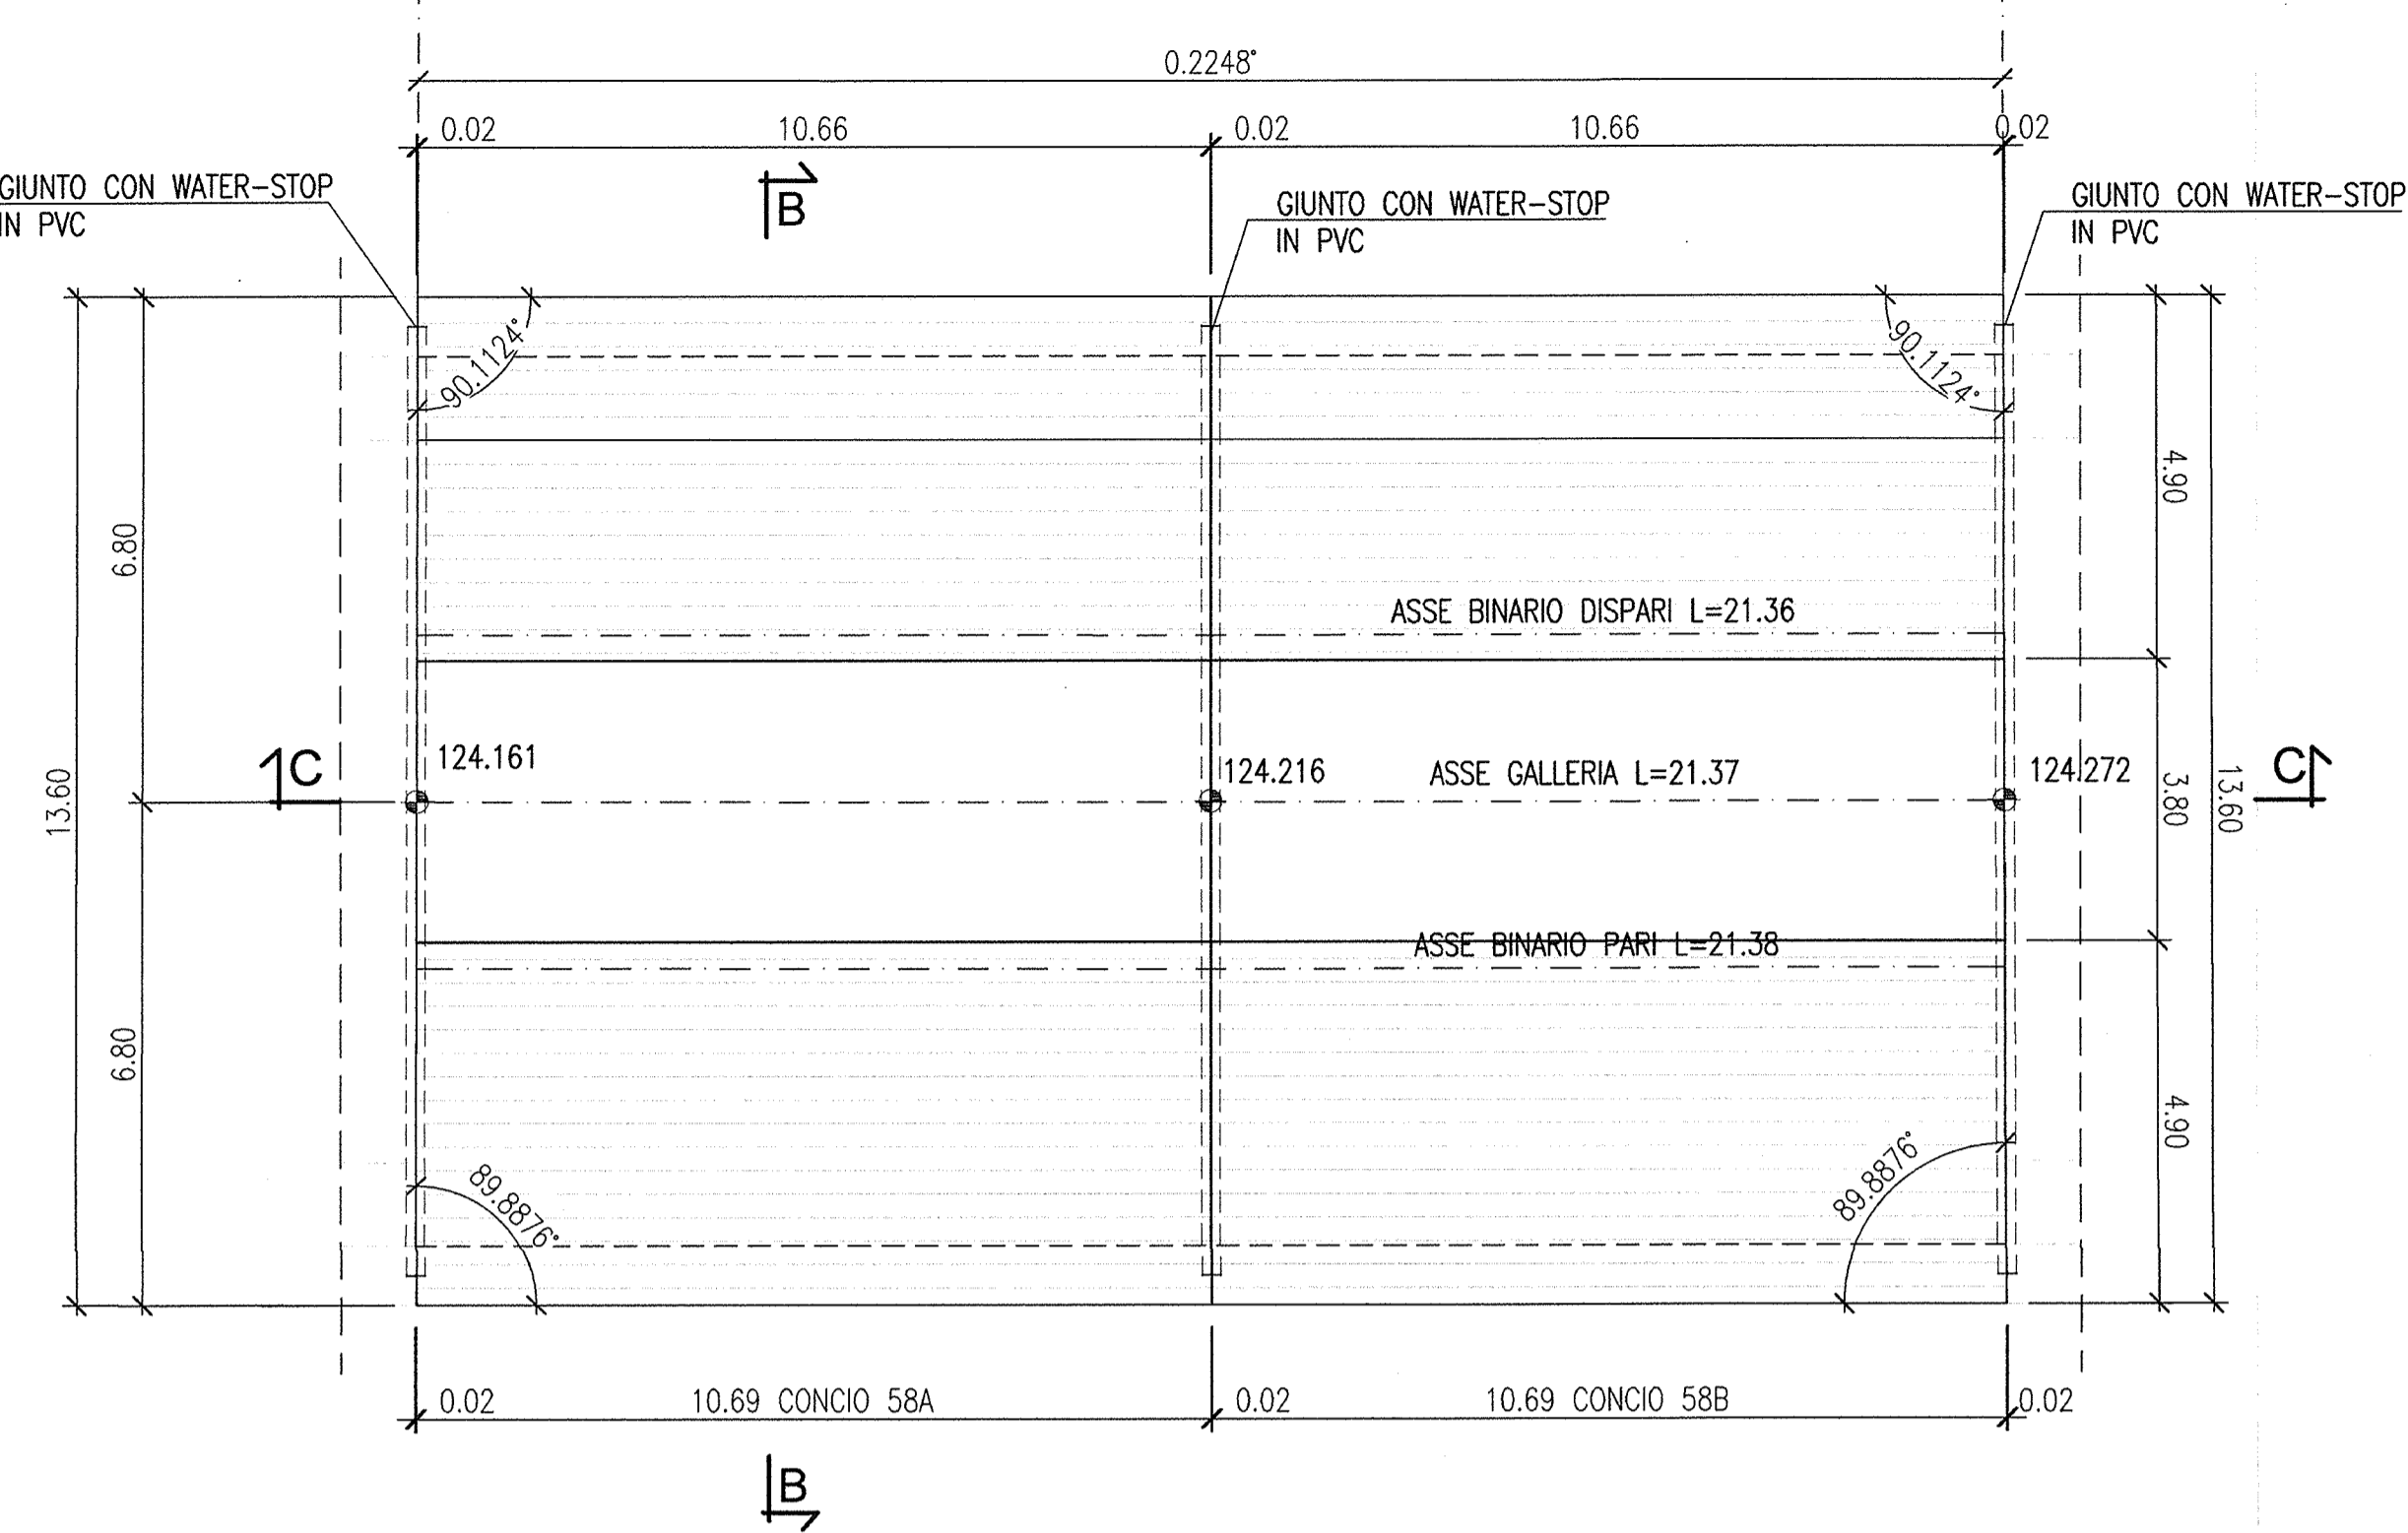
0.2248°

0.02 10.66 0.02 10.66 0.02

GIUNTO CON WATER-STOP IN PVC

B

GIUNTO CON WATER-STOP IN PVC

GIUNTO CON WATER-STOP IN PVC

90.1124°

90.1124°

6.80

4.90

ASSE BINARIO DISPARI L=21.36

13.60

C

124.161

124.216

ASSE GALLERIA L=21.37

124.272

3.80

13.60

C

ASSE BINARIO PARI L=21.38

6.80

4.90

89.8876°

89.8876°

0.02 10.69 CONCIO 58A 0.02 10.69 CONCIO 58B 0.02

B